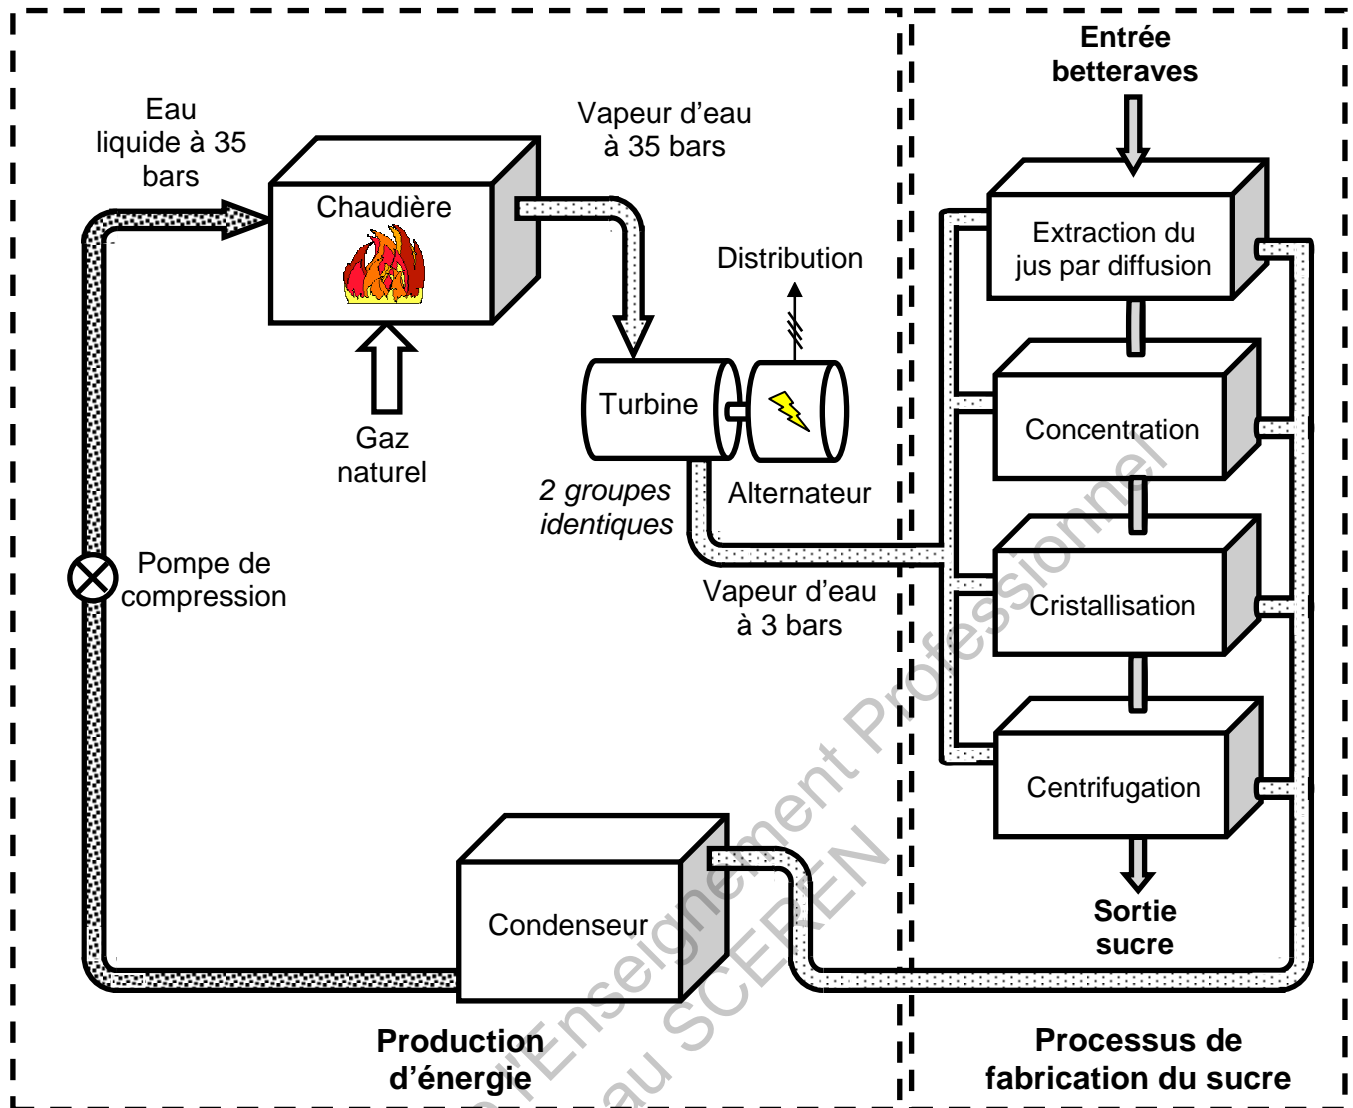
Entrée betteraves

Eau liquide à 35 bars

Chaudière

Vapeur d'eau à 35 bars

Distribution

Extraction du jus par diffusion

Turbine

Gaz naturel

Concentration

2 groupes identiques

Alternateur

Pompe de compression

Vapeur d'eau à 3 bars

Cristallisation

Centrifugation

Condenseur

Sortie sucre

Production d'énergie

Processus de fabrication du sucre

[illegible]Enseignement Professionnel
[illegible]au SCEREN